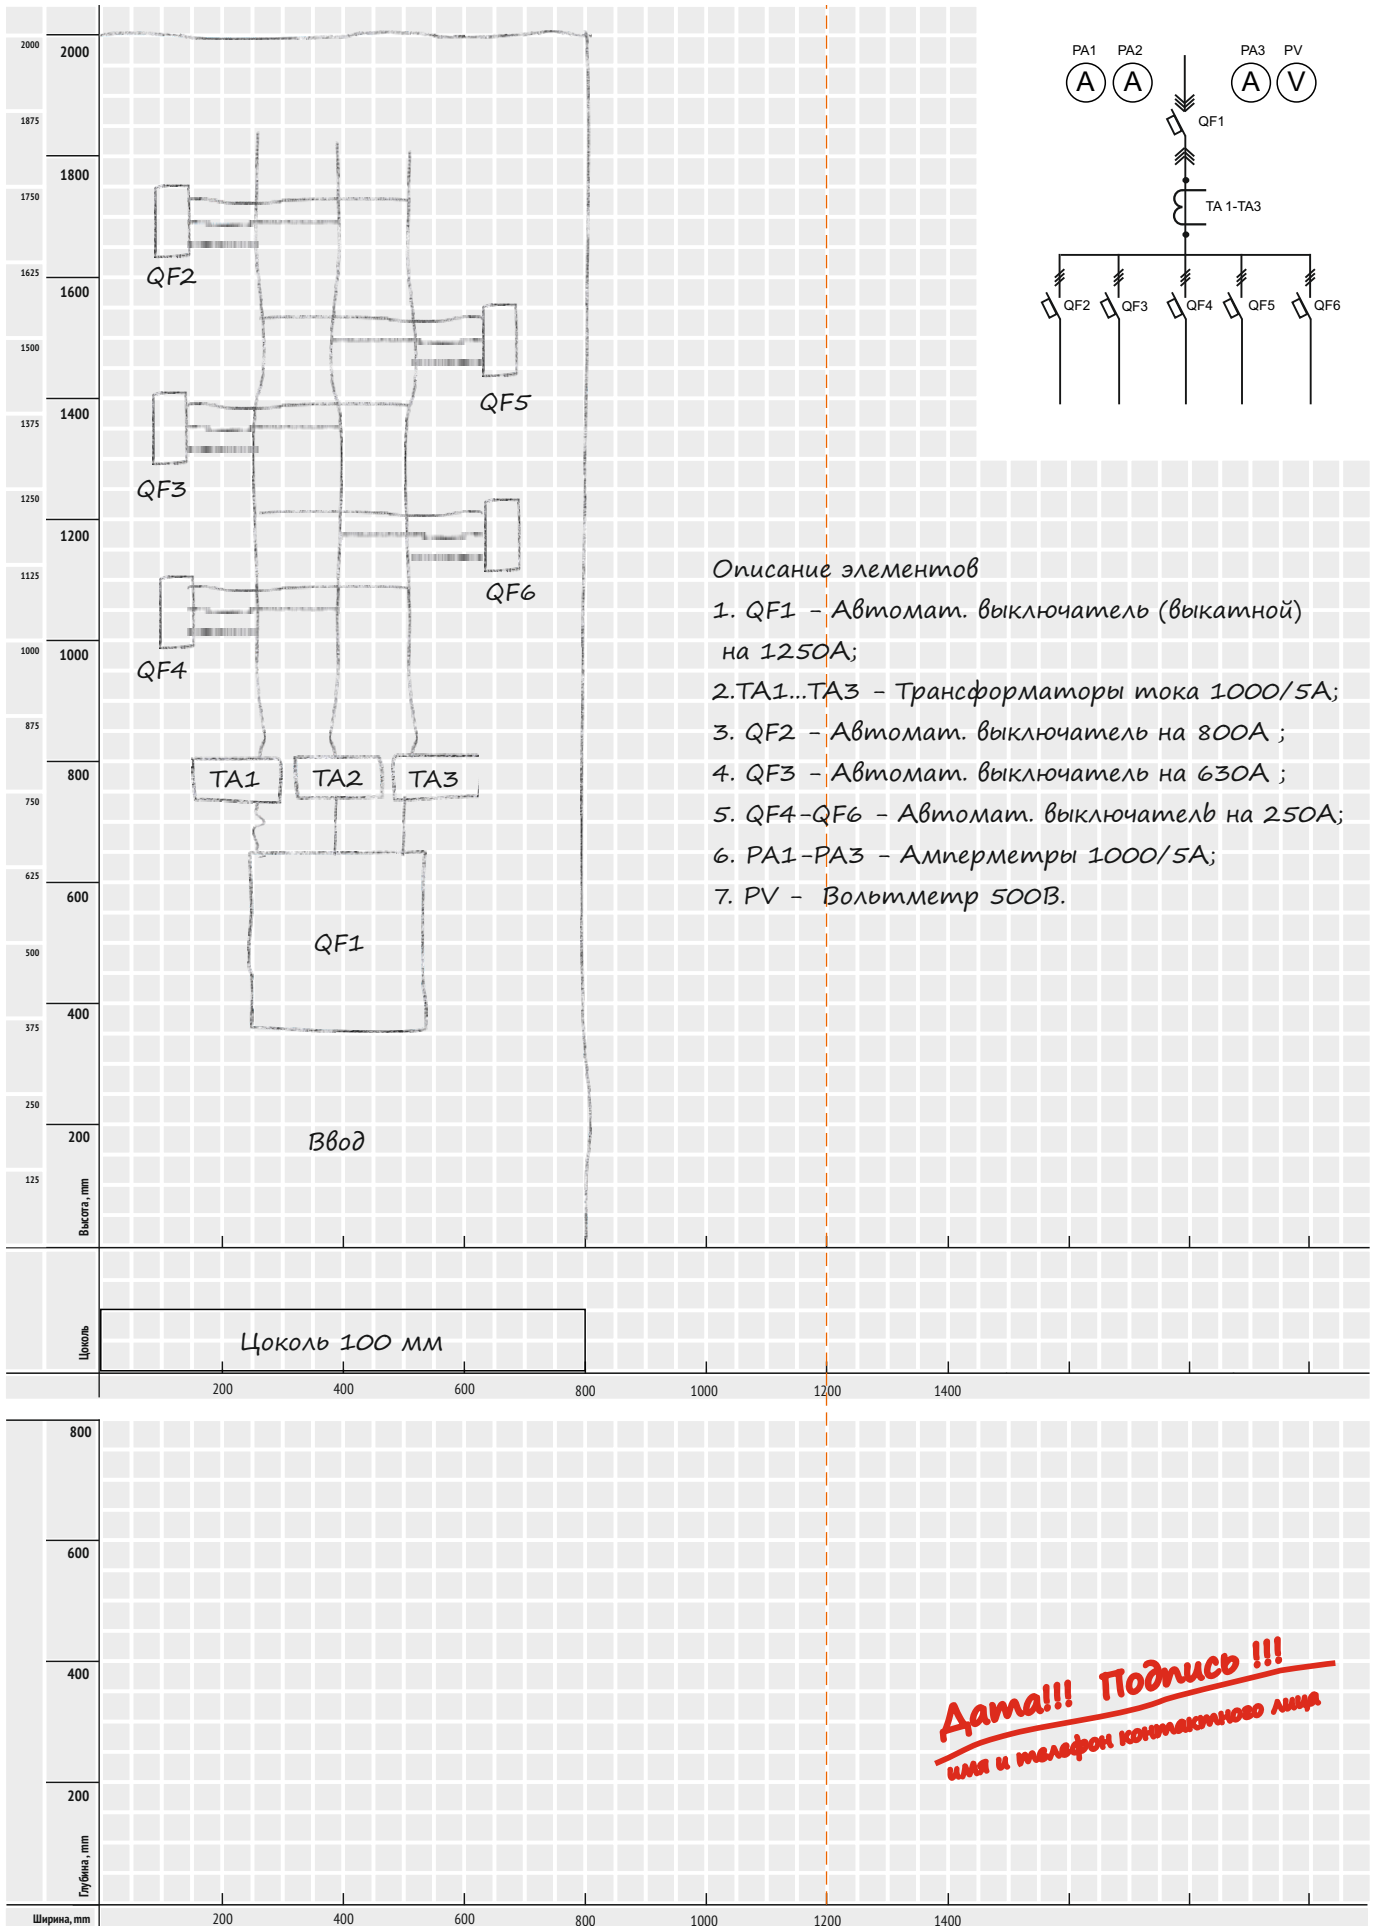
2000
1875
1750
1625
1500
1375
1250
1125
1000
875
750
625
500
375
250
125

2000
1800
1600
1400
1200
1000
800
600
400
200
Высота, mm

PA1 PA2 PA3 PV
A A A V
QF1
TA 1-TA3
QF2 QF3 QF4 QF5 QF6

QF2
QF5
QF3
QF6
QF4
TA1 TA2 TA3
QF1
Ввод

Описание элементов
1. QF1 – Автомат. выключатель (выкатной) на 1250А;
2.TA1...TA3 – Трансформаторы тока 1000/5А;
3. QF2 – Автомат. выключатель на 800А ;
4. QF3 – Автомат. выключатель на 630А ;
5. QF4-QF6 – Автомат. выключатель на 250А;
6. PA1-PA3 – Амперметры 1000/5А;
7. PV – Вольтметр 500В.

Цоколь
Цоколь 100 мм
200 400 600 800 1000 1200 1400

800
600
400
200
Глубина, mm
Ширина, mm
200 400 600 800 1000 1200 1400

Дата!!! Подпись !!!
имя и телефон контактного лица